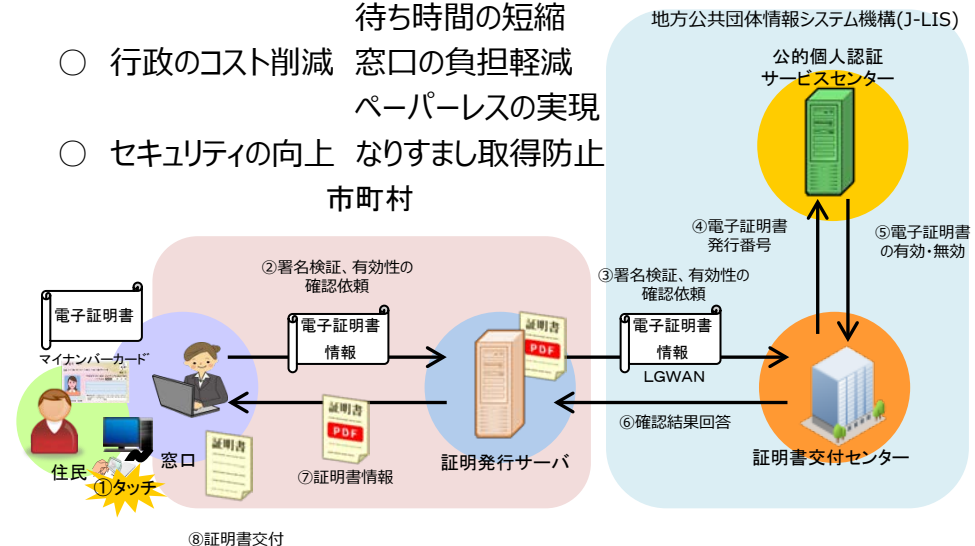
○ 行政のコスト削減 待ち時間の短縮
窓口の負担軽減
ペーパーレスの実現

○ セキュリティの向上 なりすまし取得防止

市町村

地方公共団体情報システム機構(J-LIS)

公的個人認証
サービスセンター

④電子証明書
発行番号

⑤電子証明書
の有効・無効

②署名検証、有効性の
確認依頼

③署名検証、有効性の
確認依頼

電子証明書

マイナンバーカード

電子証明書
情報

証明書

PDF

電子証明書
情報

LGWAN

⑥確認結果回答

証明書

PDF

証明書

住民

窓口

①タッチ

⑦証明書情報

証明発行サーバ

証明書交付センター

⑧証明書交付